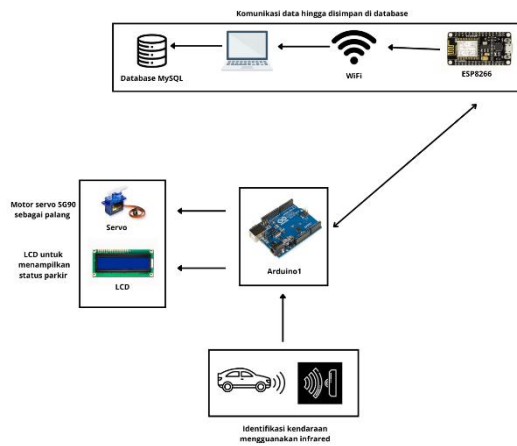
Komunikasi data hingga disimpan di database

Database MySQL

WiFi

ESP8266

Motor servo SG90 sebagai palang

Servo

LCD untuk menampilkan status parkir

LCD

Arduino1

Identifikasi kendaraan menggunakan infrared